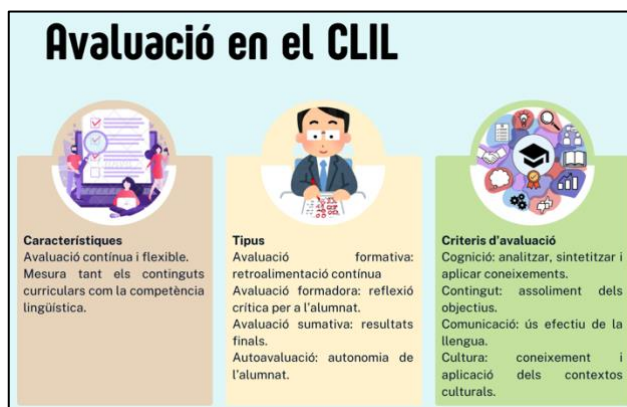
Avaluació en el CLIL

**Característiques**
Avaluació contínua i flexible.
Mesura tant els continguts curriculars com la competència lingüística.

**Tipus**
Avaluació formativa: retroalimentació contínua
Avaluació formadora: reflexió crítica per a l'alumnat.
Avaluació sumativa: resultats finals.
Autoavaluació: autonomia de l'alumnat.

**Criteris d'avaluació**
Cognició: analitzar, sintetitzar i aplicar coneixements.
Contingut: assoliment dels objectius.
Comunicació: ús efectiu de la llengua.
Cultura: coneixement i aplicació dels contextos culturals.